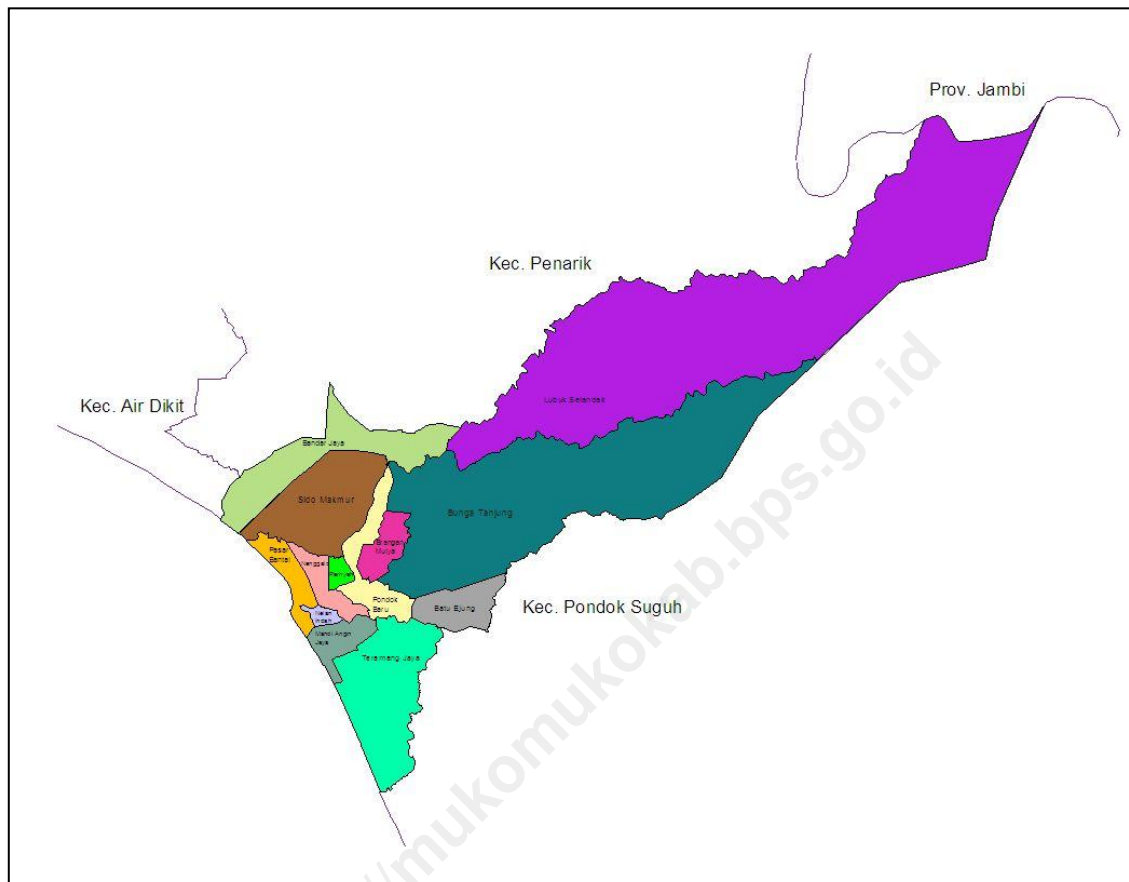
Prov. Jambi

Kec. Penarik

Kec. Air Dikit

Lubuk Selandak

Bandar Jaya

Sido Makmur

Bunga Tanjung

Karang Mulya

Pasar Bantal

Tanggeli

Pondok Baru

Batu Ejung

Kec. Pondok Suguh

Nelan Indah

Wandi Angin Jaya

Teramang Jaya

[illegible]

https://mukomukokab.bps.go.id